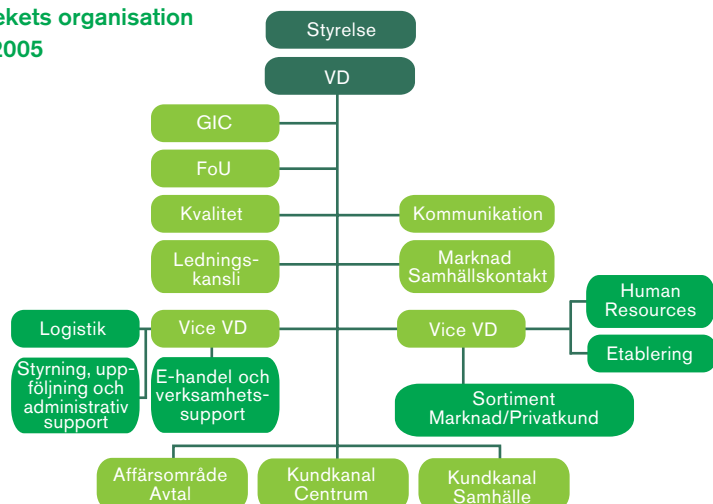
ekets organisation
2005

Styrelse

VD

GIC

FoU

Kvalitet

Kommunikation

Ledningskansli

Marknad Samhällskontakt

Logistik

Vice VD

Vice VD

Human Resources

Etablering

Styrning, uppföljning och administrativ support

E-handel och verksamhetssupport

Sortiment Marknad/Privatkund

Affärsområde Avtal

Kundkanal Centrum

Kundkanal Samhälle